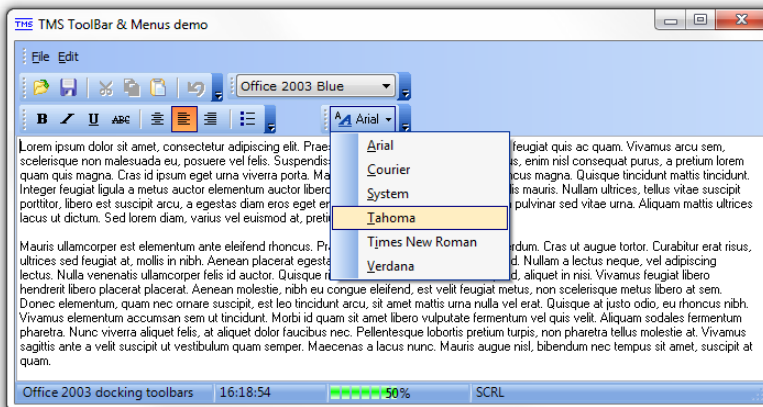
TMS TMS ToolBar & Menus demo

File Edit

Office 2003 Blue

B I U ABC

Arial

Lorem ipsum dolor sit amet, consectetur adipiscing elit. Prae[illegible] feugiat quis ac quam. Vivamus arcu sem, scelerisque non malesuada eu, posuere vel felis. Suspendis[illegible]s, enim nisl consequat purus, a pretium lorem quam quis magna. Cras id ipsum eget urna viverra porta. Ma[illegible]cus magna. Quisque tincidunt mattis tincidunt. Integer feugiat ligula a metus auctor elementum auctor libero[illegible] mauris. Nullam ultrices, tellus vitae suscipit porttitor, libero est suscipit arcu, a egestas diam eros eget e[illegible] pulvinar sed vitae urna. Aliquam mattis ultrices lacus ut dictum. Sed lorem diam, varius vel euismod at, preti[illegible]

Arial
Courier
System
Tahoma
Times New Roman
Verdana

Mauris ullamcorper est elementum ante eleifend rhoncus. Pra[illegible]rdum. Cras ut augue tortor. Curabitur erat risus, ultrices sed feugiat at, mollis in nibh. Aenean placerat egesta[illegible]d. Nullam a lectus neque, vel adipiscing lectus. Nulla venenatis ullamcorper felis id auctor. Quisque ri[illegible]d, aliquet in nisi. Vivamus feugiat libero hendrerit libero placerat placerat. Aenean molestie, nibh eu congue eleifend, est velit feugiat metus, non scelerisque metus libero at sem. Donec elementum, quam nec ornare suscipit, est leo tincidunt arcu, sit amet mattis urna nulla vel erat. Quisque at justo odio, eu rhoncus nibh. Vivamus elementum accumsan sem ut tincidunt. Morbi id quam sit amet libero vulputate fermentum vel quis velit. Aliquam sodales fermentum pharetra. Nunc viverra aliquet felis, at aliquet dolor faucibus nec. Pellentesque lobortis pretium turpis, non pharetra tellus molestie at. Vivamus sagittis ante a velit suscipit ut vestibulum quam semper. Maecenas a lacus nunc. Mauris augue nisl, bibendum nec tempus sit amet, suscipit at quam.

Office 2003 docking toolbars | 16:18:54 | 50% | SCRL